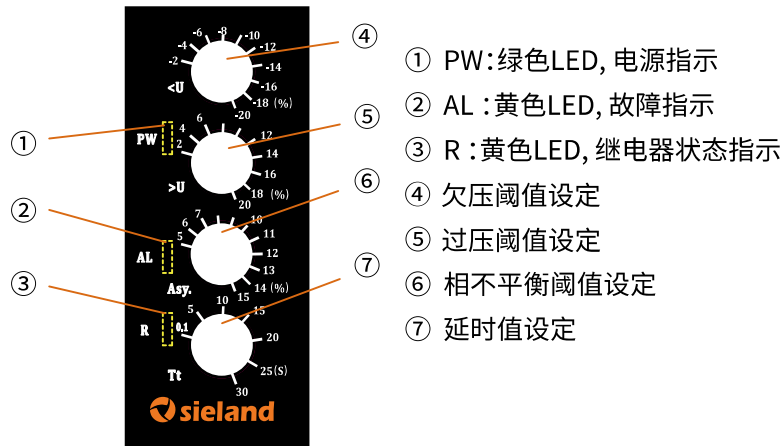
④
①
⑤
②
⑥
③
⑦

-8 -6 -10 -4 -12 -2 -14 -16 <U -18 (%) -20
PW 4 6 12 2 14 16 >U 18 (%) 20
7 10 6 11 5 12 AL 13 Asy. 14 (%) 15
5 10 15 R 0.1 20 Tt 25(S) 30

sieland

① PW:绿色LED, 电源指示
② AL :黄色LED, 故障指示
③ R :黄色LED, 继电器状态指示
④ 欠压阈值设定
⑤ 过压阈值设定
⑥ 相不平衡阈值设定
⑦ 延时值设定